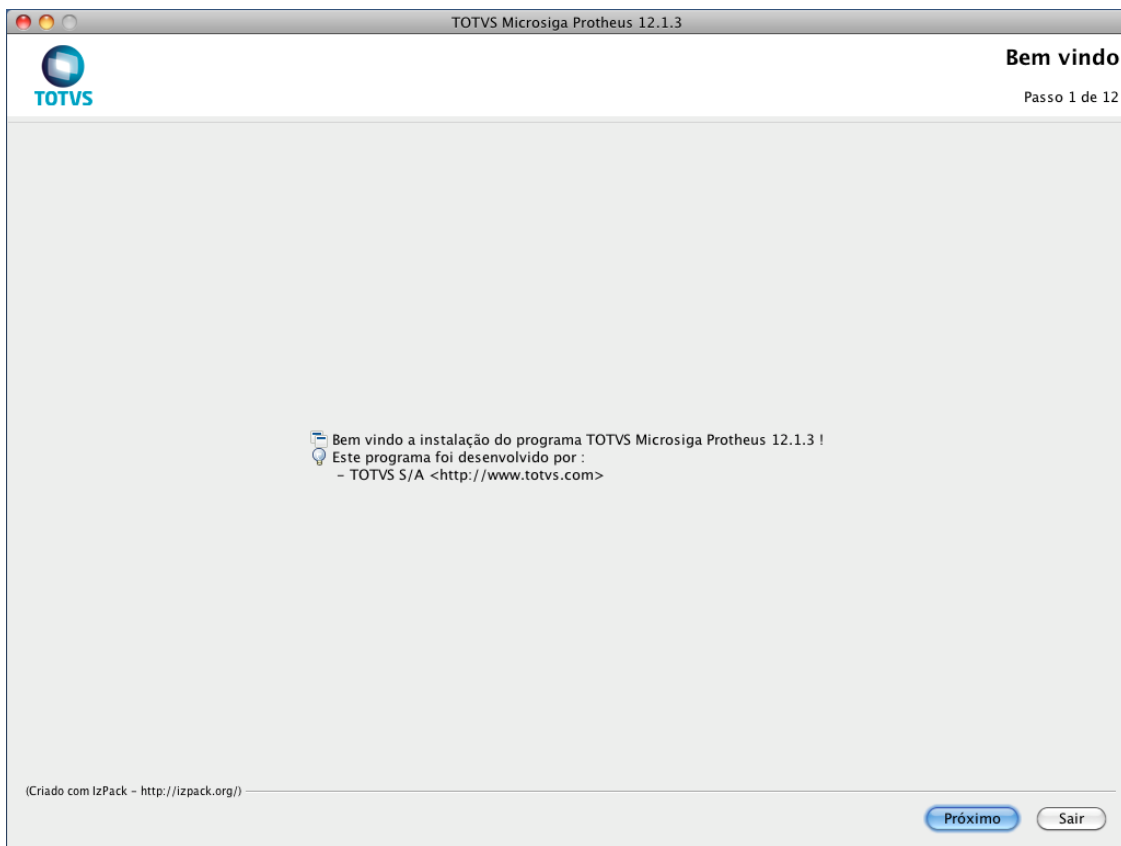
TOTVS Microsiga Protheus 12.1.3

TOTVS

Bem vindo

Passo 1 de 12

Bem vindo a instalação do programa TOTVS Microsiga Protheus 12.1.3 !
Este programa foi desenvolvido por :
- TOTVS S/A <http://www.totvs.com>

(Criado com IzPack - http://izpack.org/)

Próximo

Sair